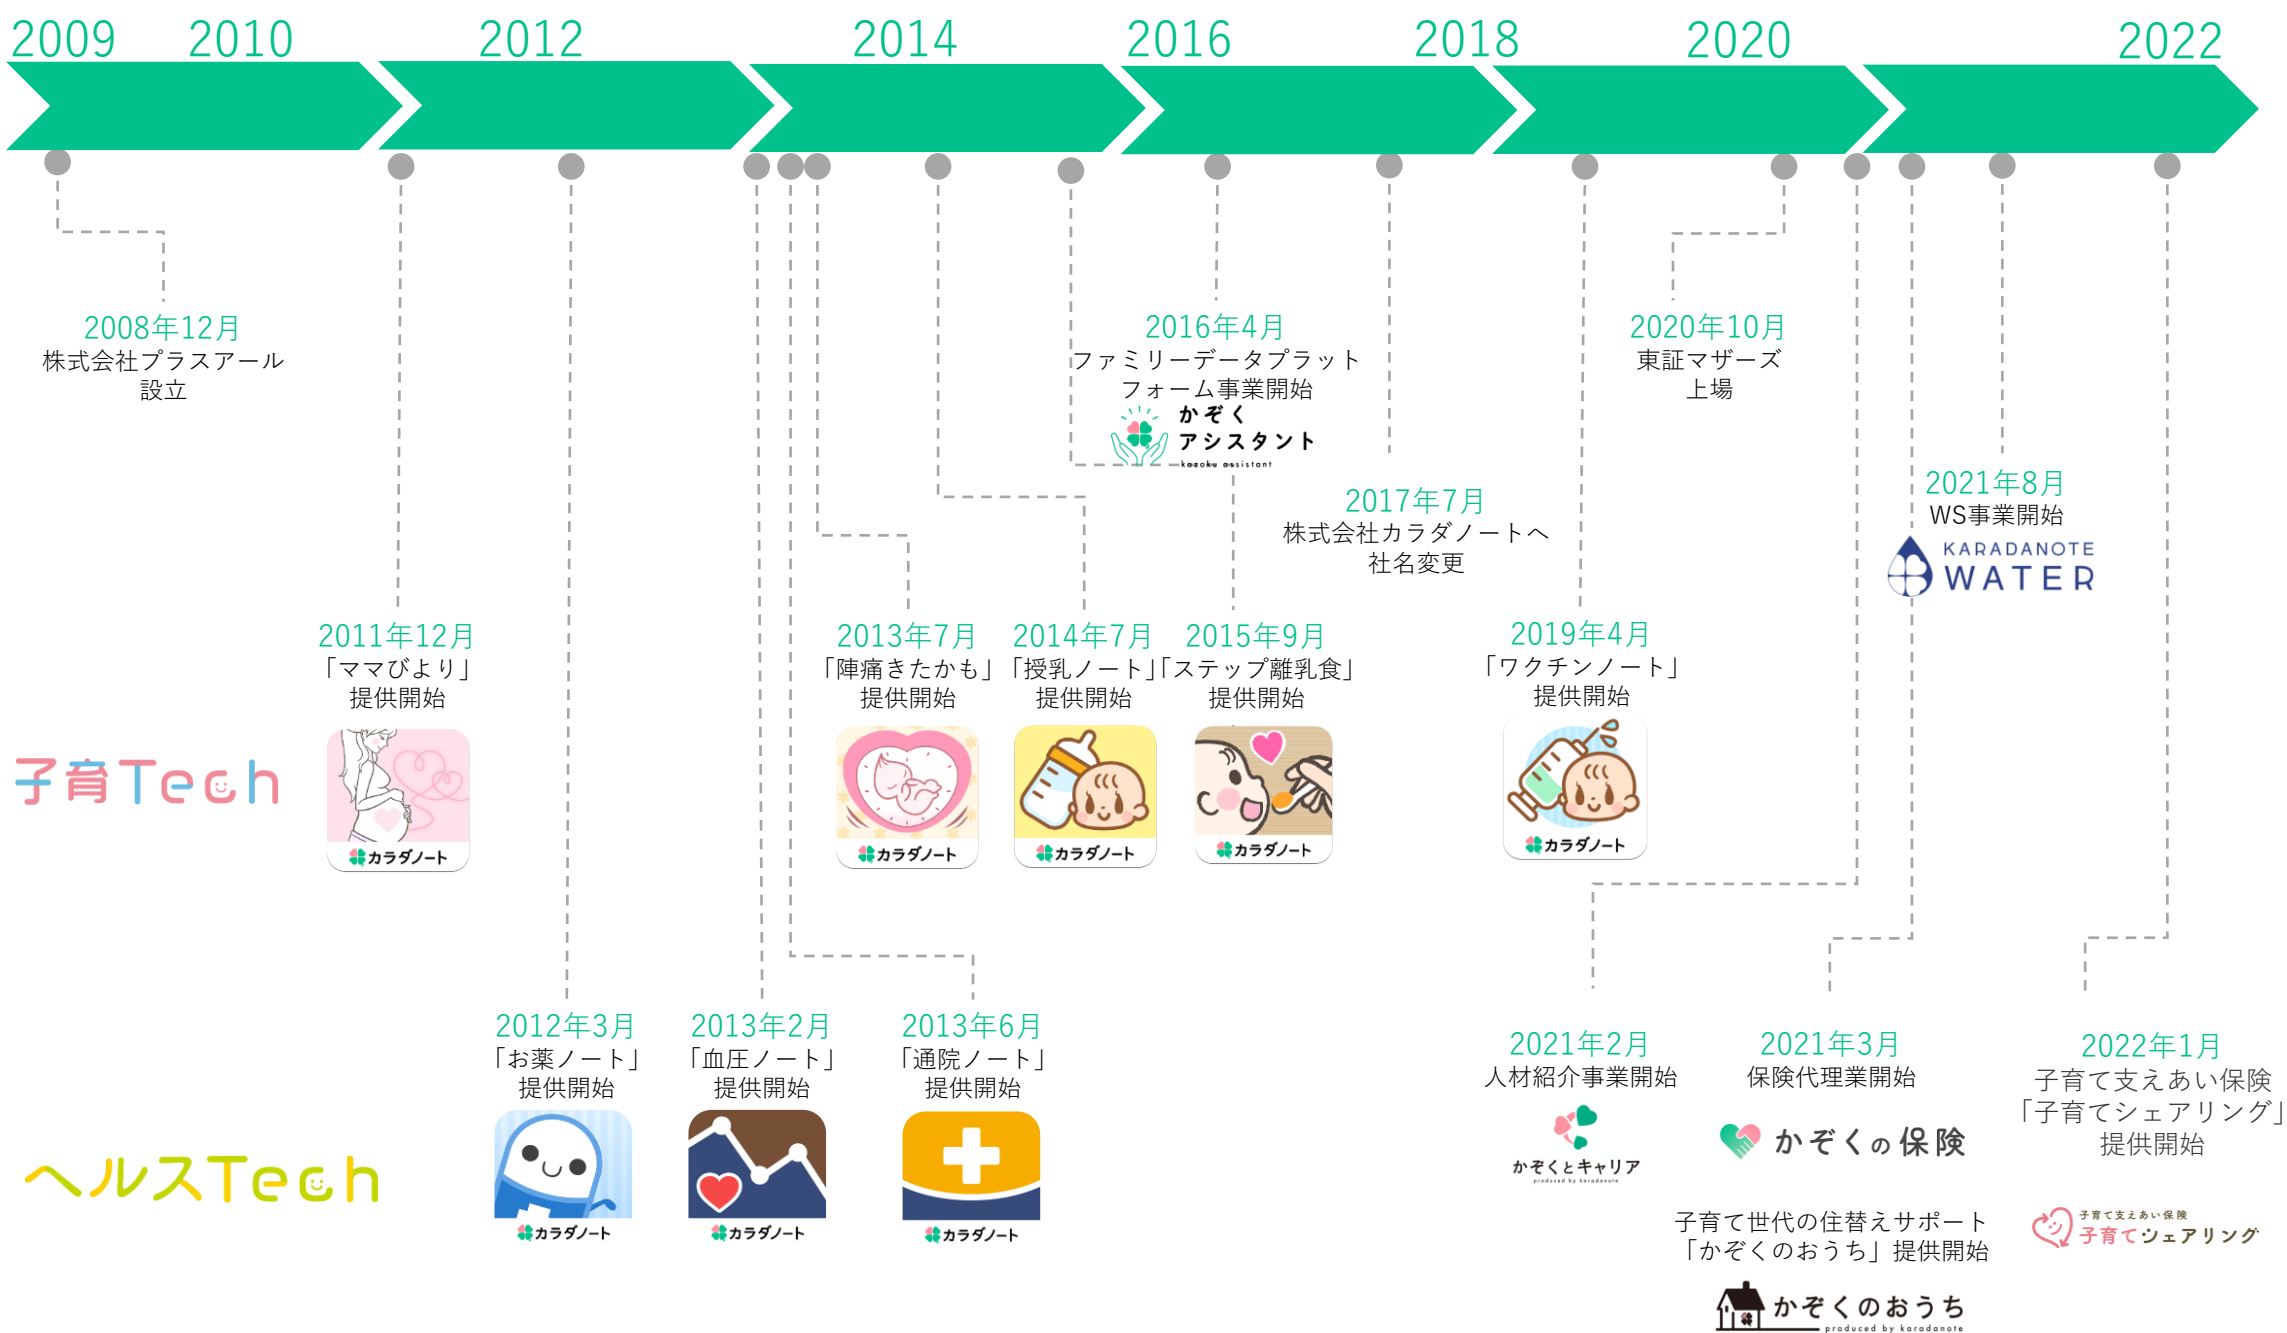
2009 2010 2012 2014 2016 2018 2020 2022

2008年12月
株式会社プラスアール
設立

2016年4月
ファミリーデータプラット
フォーム事業開始
かぞく
アシスタント
kazoku assistant

2020年10月
東証マザーズ
上場

2017年7月
株式会社カラダノートへ
社名変更

2021年8月
WS事業開始
KARADANOTE
WATER

2011年12月
「ママびより」
提供開始

2013年7月
「陣痛きたかも」
提供開始

2014年7月
「授乳ノート」
提供開始

2015年9月
「ステップ離乳食」
提供開始

2019年4月
「ワクチンノート」
提供開始

子育Tech

カラダノート カラダノート カラダノート カラダノート カラダノート

2012年3月
「お薬ノート」
提供開始

2013年2月
「血圧ノート」
提供開始

2013年6月
「通院ノート」
提供開始

ヘルスTech

カラダノート カラダノート カラダノート

2021年2月
人材紹介事業開始
かぞくとキャリア
produced by karadanote

2021年3月
保険代理業開始
かぞくの保険

2022年1月
子育て支えあい保険
「子育てシェアリング」
提供開始

子育て世代の住替えサポート
「かぞくのおうち」提供開始
かぞくのおうち
produced by karadanote

子育て支えあい保険
子育てシェアリング